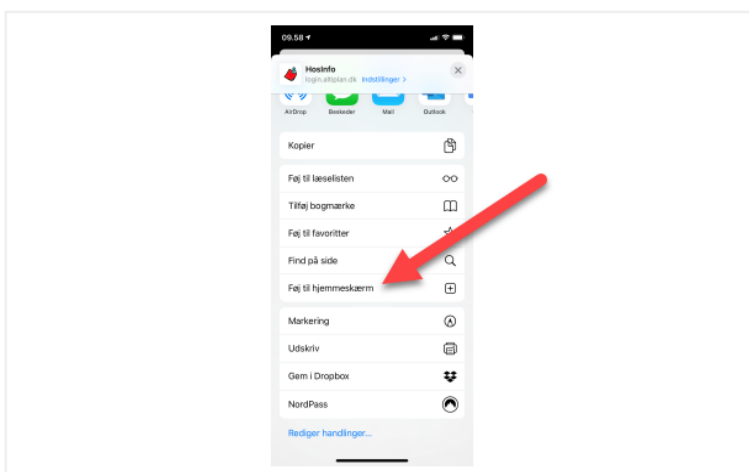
09.58

HosInfo
login.altiplan.dk Indstillinger >

AirDrop Beskeder Mail Outlook

Kopier

Føj til læselisten

Tilføj bogmærke

Føj til favoritter

Find på side

Føj til hjemmeskærm

Markering

Udskriv

Gem i Dropbox

NordPass

Rediger handlinger...